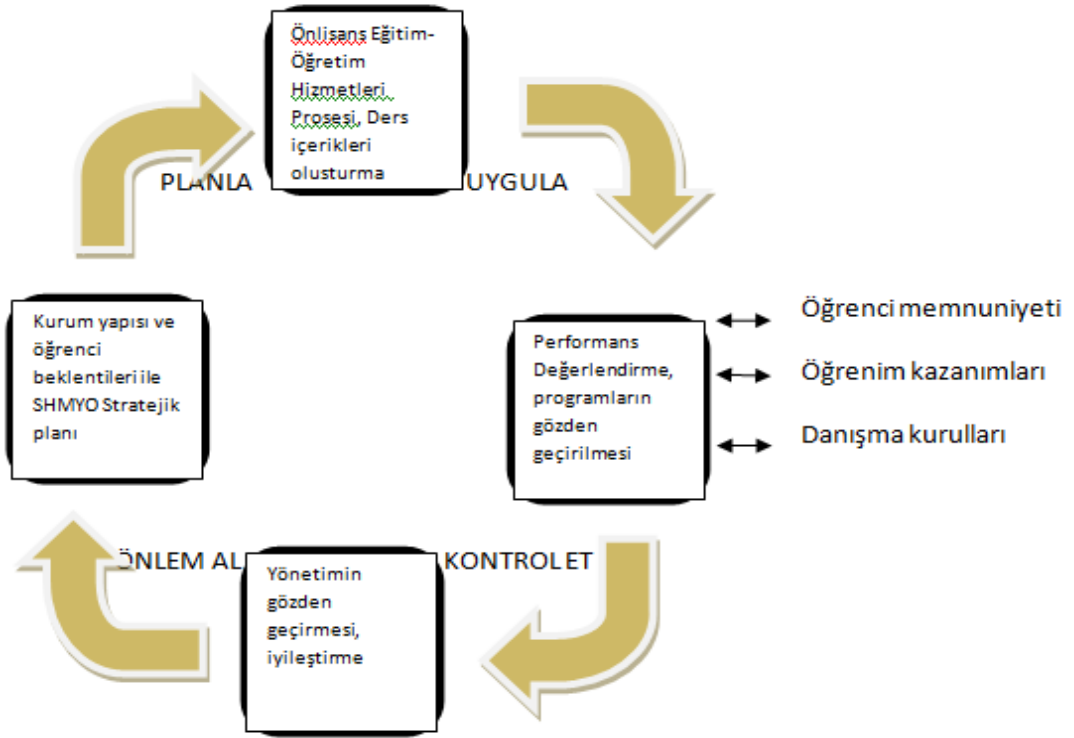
Önlisans Eğitim-Öğretim Hizmetleri Prosesi, Ders içerikleri olusturma

PLANLA

UYGULA

Kurum yapısı ve öğrenci beklentileri ile SHMYO Stratejik planı

Performans Değerlendirme, programların gözden geçirilmesi

Öğrenci memnuniyeti

Öğrenim kazanımları

Danışma kurulları

ÖNLEM AL

KONTROL ET

Yönetimin gözden geçirmesi, iyileştirme